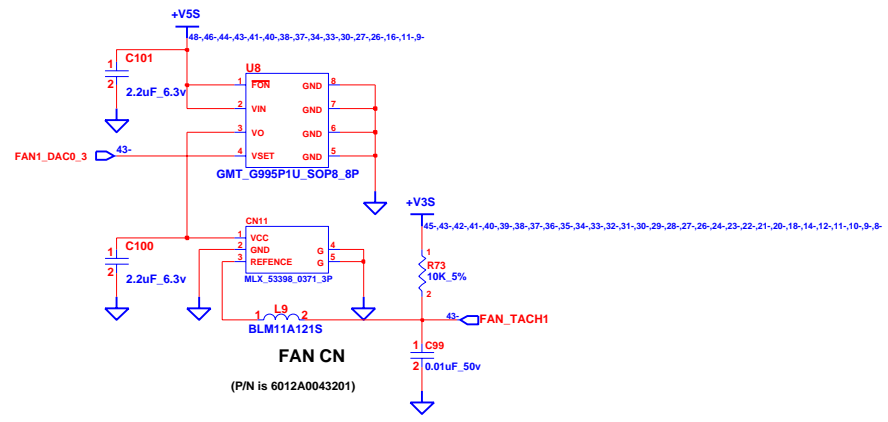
+V5S
48-,46-,44-,43-,41-,40-,38-,37-,34-,33-,30-,27-,26-,16-,11-,9-

C101
1
2
2.2uF_6.3v

U8
1 $\overline{FON}$
2 VIN
3 VO
4 VSET
GND 8
GND 7
GND 6
GND 5
GMT_G995P1U_SOP8_8P

FAN1_DAC0_3
43-

CN11
1 VCC
2 GND
3 REFENCE
G 4
G 5
MLX_53398_0371_3P

C100
1
2
2.2uF_6.3v

+V3S
45-,43-,42-,41-,40-,39-,38-,37-,36-,35-,34-,33-,32-,31-,30-,29-,28-,27-,26-,24-,23-,22-,21-,20-,18-,14-,12-,11-,10-,9-,8-

1
R73
10K_5%
2

L9
1 2
BLM11A121S

43-
FAN_TACH1

C99
1
2
0.01uF_50v

FAN CN

(P/N is 6012A0043201)